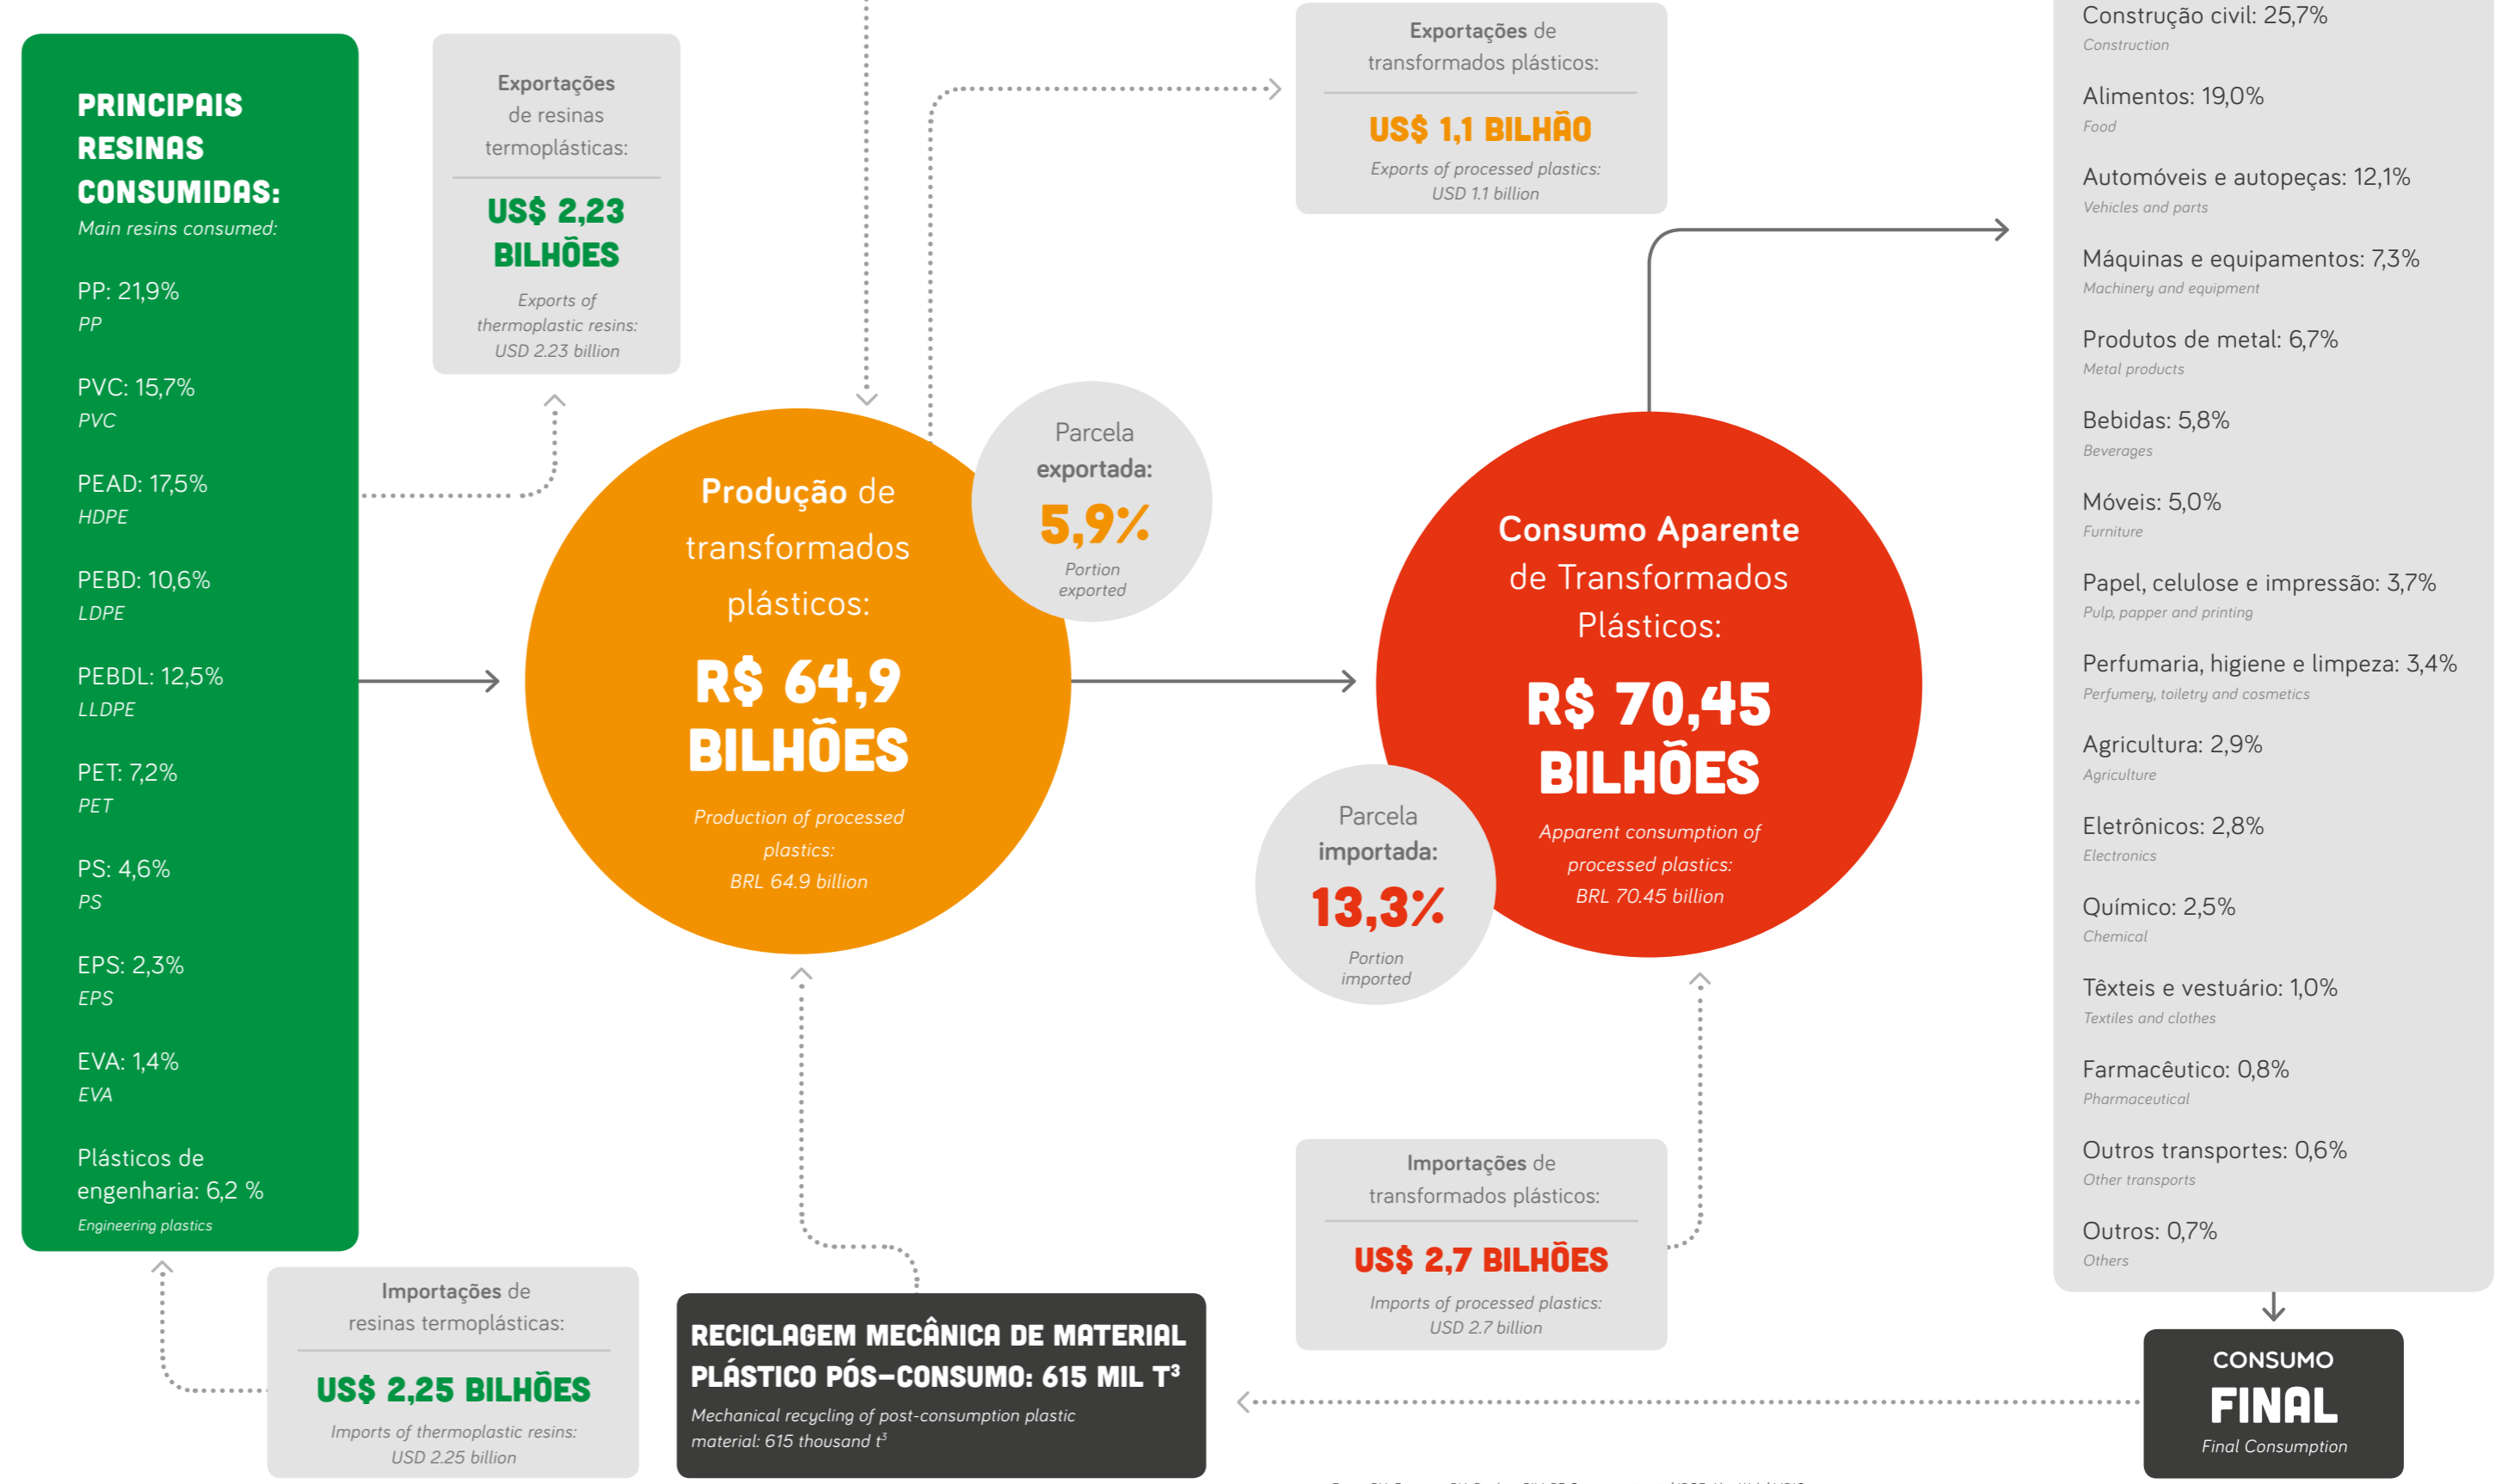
PRINCIPAIS RESINAS CONSUMIDAS:
Main resins consumed:

PP: 21,9%
PP

PVC: 15,7%
PVC

PEAD: 17,5%
HDPE

PEBD: 10,6%
LDPE

PEBDL: 12,5%
LLDPE

PET: 7,2%
PET

PS: 4,6%
PS

EPS: 2,3%
EPS

EVA: 1,4%
EVA

Plásticos de engenharia: 6,2 %
Engineering plastics

Exportações de resinas termoplásticas:
US$ 2,23 BILHÕES
Exports of thermoplastic resins: USD 2.23 billion

Exportações de transformados plásticos:
US$ 1,1 BILHÃO
Exports of processed plastics: USD 1.1 billion

Produção de transformados plásticos:
R$ 64,9 BILHÕES
Production of processed plastics: BRL 64.9 billion

Parcela exportada:
5,9%
Portion exported

Consumo Aparente de Transformados Plásticos:
R$ 70,45 BILHÕES
Apparent consumption of processed plastics: BRL 70.45 billion

Parcela importada:
13,3%
Portion imported

Construção civil: 25,7%
Construction

Alimentos: 19,0%
Food

Automóveis e autopeças: 12,1%
Vehicles and parts

Máquinas e equipamentos: 7,3%
Machinery and equipment

Produtos de metal: 6,7%
Metal products

Bebidas: 5,8%
Beverages

Móveis: 5,0%
Furniture

Papel, celulose e impressão: 3,7%
Pulp, papper and printing

Perfumaria, higiene e limpeza: 3,4%
Perfumery, toiletry and cosmetics

Agricultura: 2,9%
Agriculture

Eletrônicos: 2,8%
Electronics

Químico: 2,5%
Chemical

Têxteis e vestuário: 1,0%
Textiles and clothes

Farmacêutico: 0,8%
Pharmaceutical

Outros transportes: 0,6%
Other transports

Outros: 0,7%
Others

Importações de resinas termoplásticas:
US$ 2,25 BILHÕES
Imports of thermoplastic resins: USD 2.25 billion

RECICLAGEM MECÂNICA DE MATERIAL PLÁSTICO PÓS-CONSUMO: 615 MIL T³
Mechanical recycling of post-consumption plastic material: 615 thousand t³

Importações de transformados plásticos:
US$ 2,7 BILHÕES
Imports of processed plastics: USD 2.7 billion

CONSUMO FINAL
Final Consumption